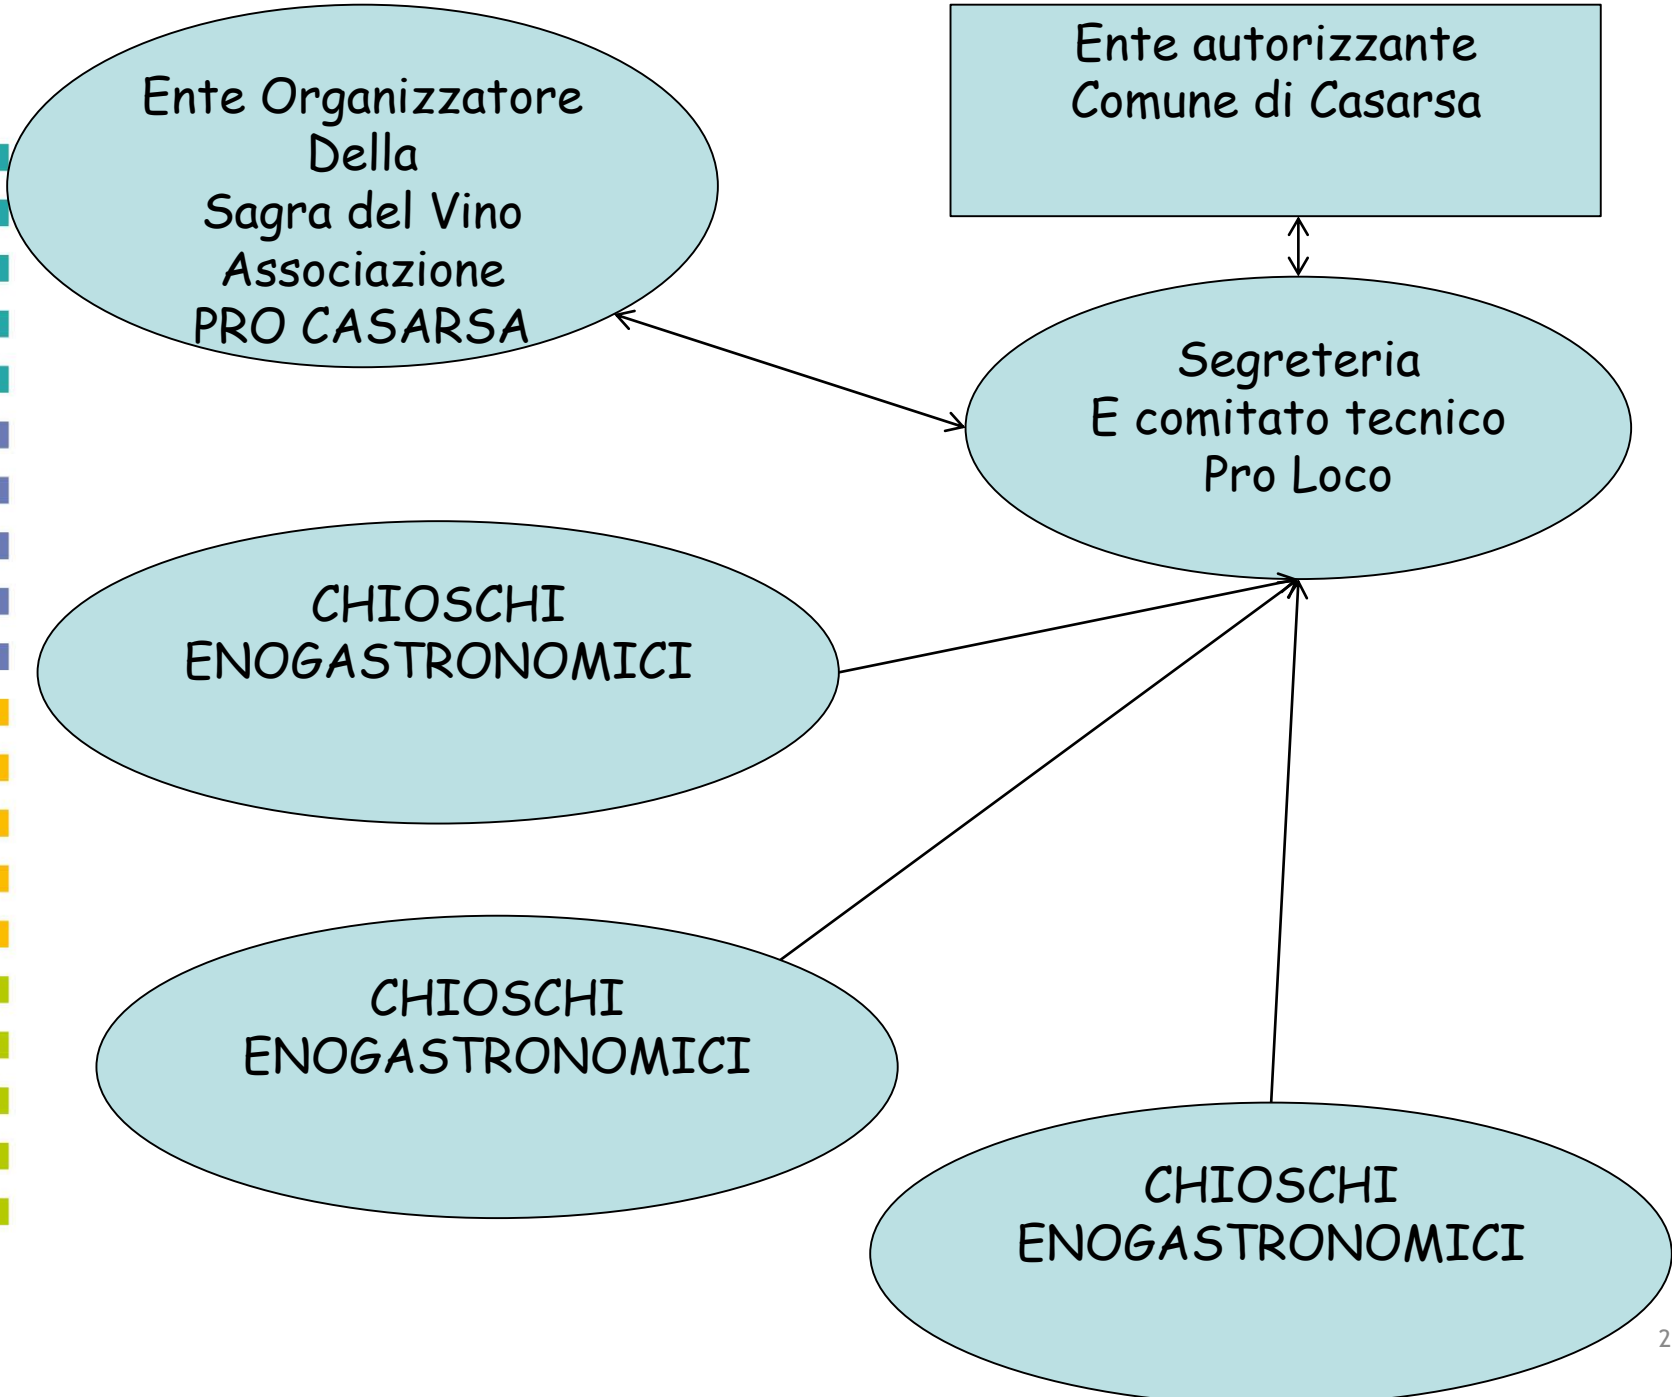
Ente Organizzatore
Della
Sagra del Vino
Associazione
PRO CASARSA

Ente autorizzante
Comune di Casarsa

Segreteria
E comitato tecnico
Pro Loco

CHIOSCHI
ENOGASTRONOMICI

CHIOSCHI
ENOGASTRONOMICI

CHIOSCHI
ENOGASTRONOMICI

2